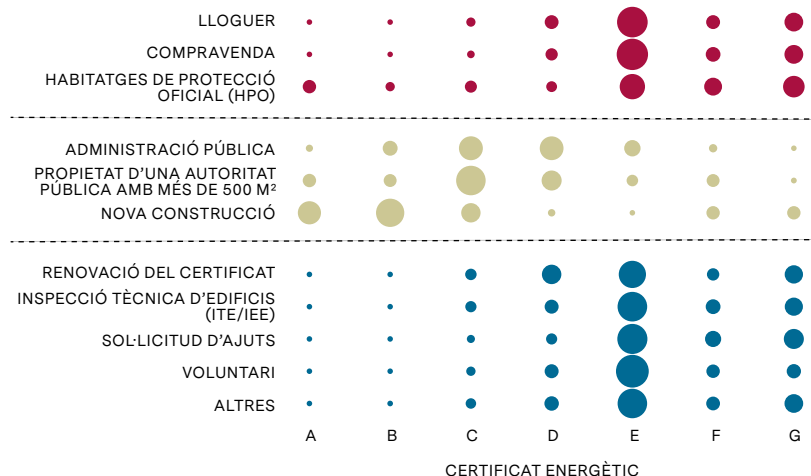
LLOGUER
COMPRAVENDA
HABITATGES DE PROTECCIÓ OFICIAL (HPO)

ADMINISTRACIÓ PÚBLICA
PROPIETAT D'UNA AUTORITAT PÚBLICA AMB MÉS DE 500 M²
NOVA CONSTRUCCIÓ

RENOVACIÓ DEL CERTIFICAT
INSPECCIÓ TÈCNICA D'EDIFICIS (ITE/IEE)
SOL·LICITUD D'AJUTS
VOLUNTARI
ALTRES

A B C D E F G

CERTIFICAT ENERGÈTIC